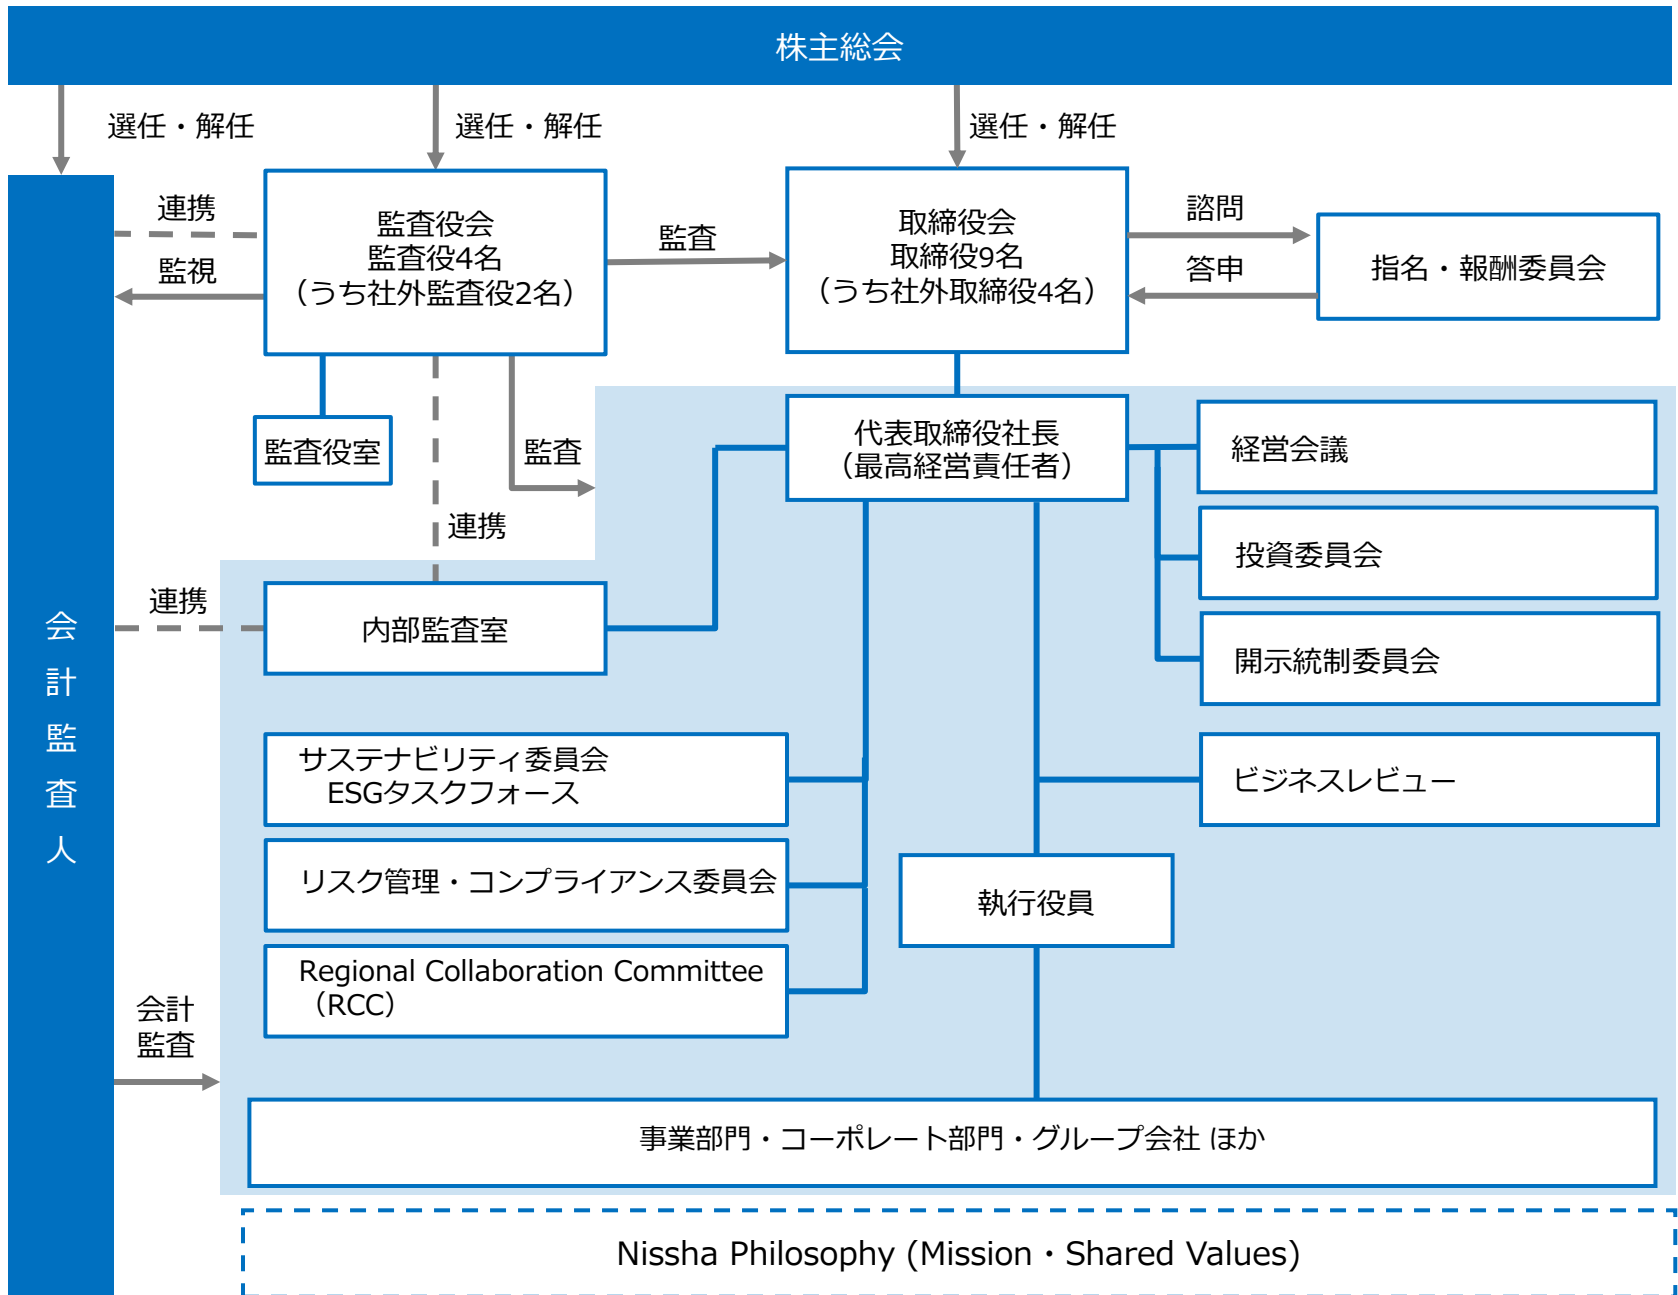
株主総会

選任・解任

選任・解任

選任・解任

会計監査人

連携

監視

監査役会
監査役4名
（うち社外監査役2名）

監査

取締役会
取締役9名
（うち社外取締役4名）

諮問

答申

指名・報酬委員会

監査役室

監査

連携

代表取締役社長
（最高経営責任者）

経営会議

投資委員会

開示統制委員会

連携

内部監査室

サステナビリティ委員会
ESGタスクフォース

ビジネスレビュー

リスク管理・コンプライアンス委員会

執行役員

Regional Collaboration Committee
（RCC）

会計
監査

事業部門・コーポレート部門・グループ会社 ほか

Nissha Philosophy (Mission・Shared Values)